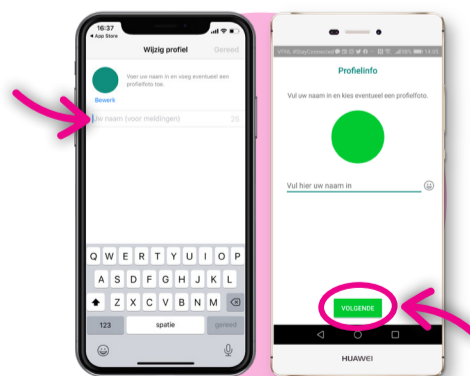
16:37
◂ App Store
Wijzig profiel
Gereed
Voer uw naam in en voeg eventueel een profielfoto toe.
Bewerk
Je naam (voor meldingen)
25
Q W E R T Y U I O P
A S D F G H J K L
Z X C V B N M
123
spatie
gereed

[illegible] 14:55
Profielinfo
Vul uw naam in en kies eventueel een profielfoto.
Vul hier uw naam in
VOLGENDE
HUAWEI